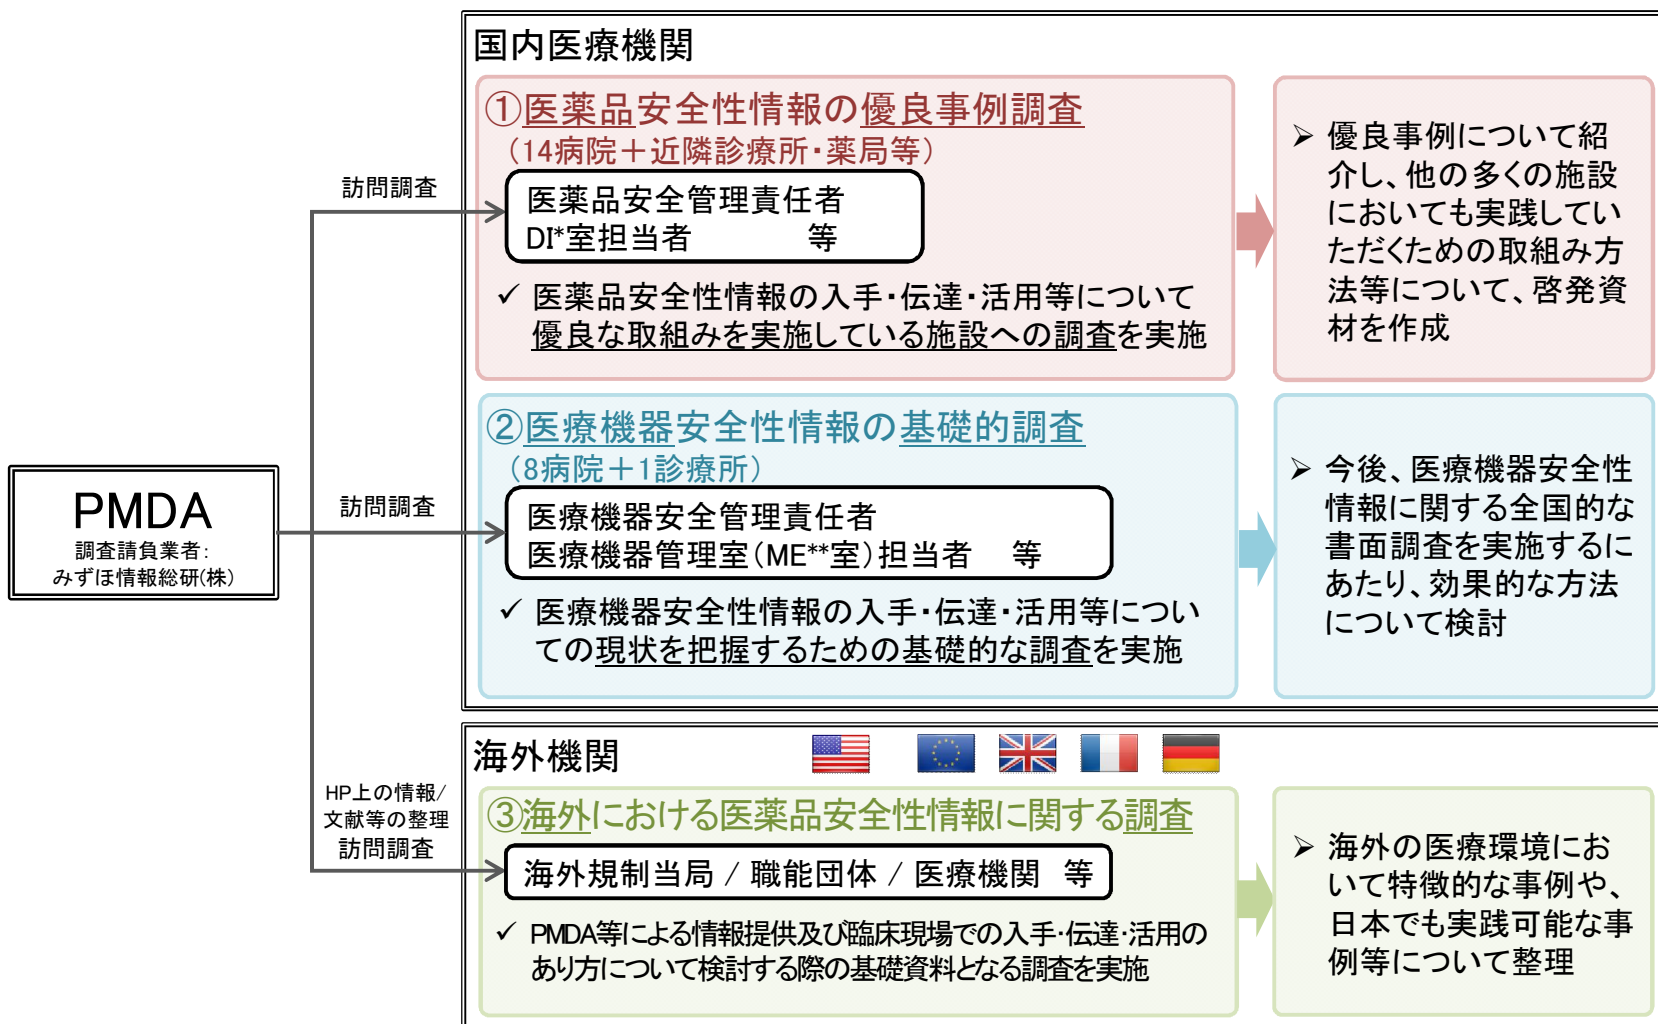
PMDA
調査請負業者：
みずほ情報総研(株)

訪問調査

訪問調査

HP上の情報/
文献等の整理
訪問調査

国内医療機関

①医薬品安全性情報の優良事例調査
（14病院＋近隣診療所・薬局等）

医薬品安全管理責任者
DI*室担当者　　　等

✓ 医薬品安全性情報の入手・伝達・活用等について優良な取組みを実施している施設への調査を実施

➢ 優良事例について紹介し、他の多くの施設においても実践していただくための取組み方法等について、啓発資材を作成

②医療機器安全性情報の基礎的調査
（8病院＋1診療所）

医療機器安全管理責任者
医療機器管理室（ME**室）担当者　等

✓ 医療機器安全性情報の入手・伝達・活用等についての現状を把握するための基礎的な調査を実施

➢ 今後、医療機器安全性情報に関する全国的な書面調査を実施するにあたり、効果的な方法について検討

海外機関

③海外における医薬品安全性情報に関する調査

海外規制当局 / 職能団体 / 医療機関　等

✓ PMDA等による情報提供及び臨床現場での入手･伝達･活用のあり方について検討する際の基礎資料となる調査を実施

➢ 海外の医療環境において特徴的な事例や、日本でも実践可能な事例等について整理